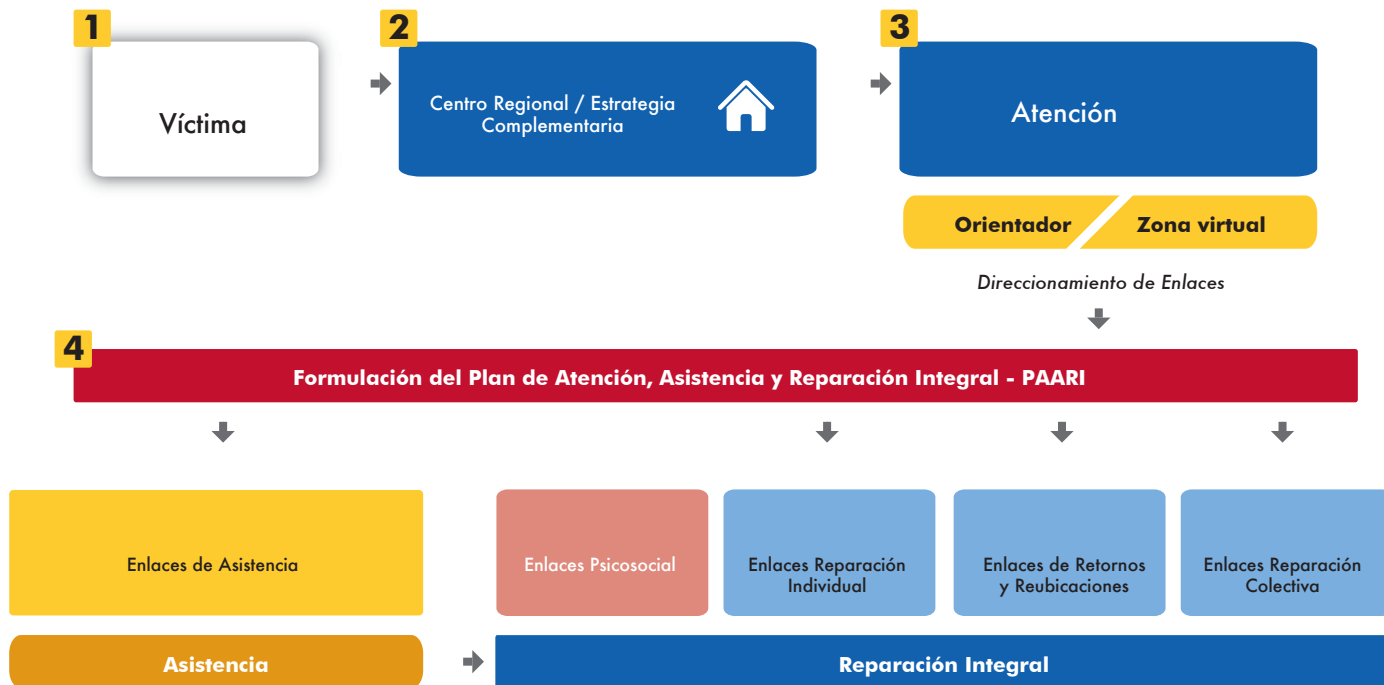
1

Víctima

2

Centro Regional / Estrategia Complementaria

3

Atención

Orientador

Zona virtual

Direccionamiento de Enlaces

4

Formulación del Plan de Atención, Asistencia y Reparación Integral - PAARI

Enlaces de Asistencia

Enlaces Psicosocial

Enlaces Reparación Individual

Enlaces de Retornos y Reubicaciones

Enlaces Reparación Colectiva

Asistencia

Reparación Integral